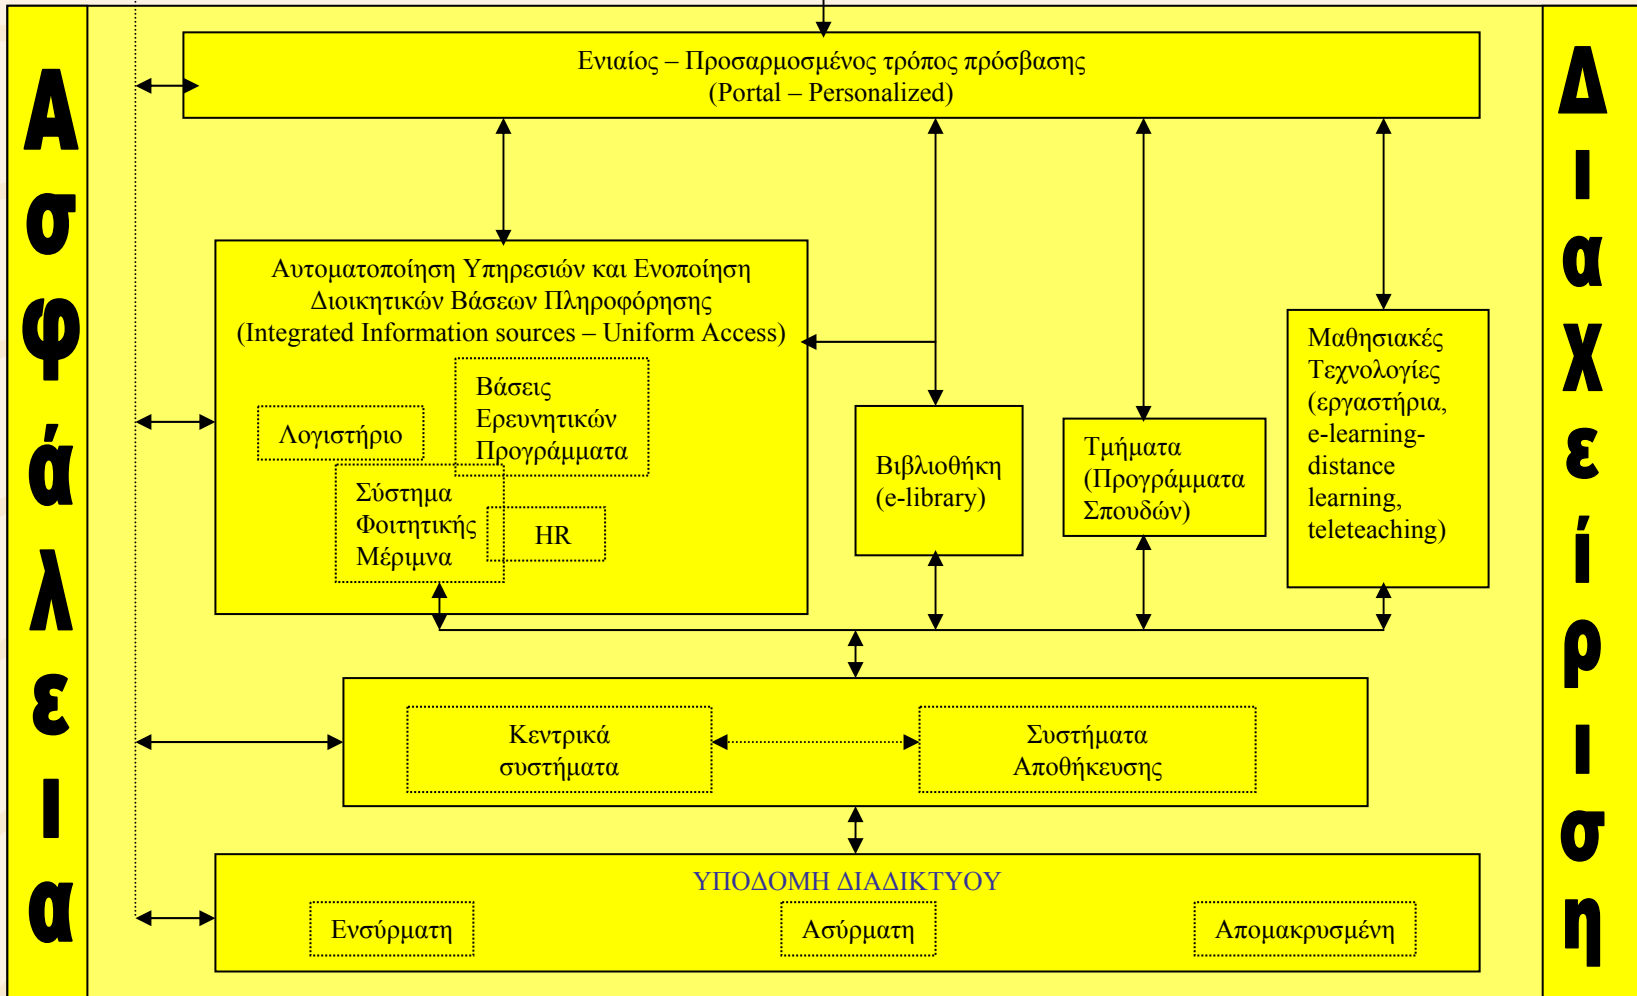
Ασφάλεια

Ενιαίος – Προσαρμοσμένος τρόπος πρόσβασης (Portal – Personalized)

Αυτοματοποίηση Υπηρεσιών και Ενοποίηση Διοικητικών Βάσεων Πληροφόρησης (Integrated Information sources – Uniform Access)

Λογιστήριο

Βάσεις Ερευνητικών Προγράμματα

Σύστημα Φοιτητικής Μέριμνα

HR

Βιβλιοθήκη (e-library)

Τμήματα (Προγράμματα Σπουδών)

Μαθησιακές Τεχνολογίες (εργαστήρια, e-learning-distance learning, teleteaching)

Κεντρικά συστήματα

Συστήματα Αποθήκευσης

ΥΠΟΔΟΜΗ ΔΙΑΔΙΚΤΥΟΥ

Ενσύρματη

Ασύρματη

Απομακρυσμένη

Διαχείριση